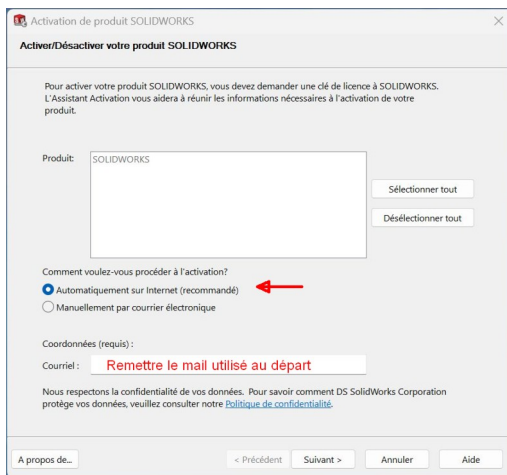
Activation de produit SOLIDWORKS

Activer/Désactiver votre produit SOLIDWORKS

Pour activer votre produit SOLIDWORKS, vous devez demander une clé de licence à SOLIDWORKS. L'Assistant Activation vous aidera à réunir les informations nécessaires à l'activation de votre produit.

Produit: SOLIDWORKS

Sélectionner tout

Désélectionner tout

Comment voulez-vous procéder à l'activation?

Automatiquement sur Internet (recommandé)

Manuellement par courrier électronique

Coordonnées (requis) :

Courriel : Remettre le mail utilisé au départ

Nous respectons la confidentialité de vos données. Pour savoir comment DS SolidWorks Corporation protège vos données, veuillez consulter notre Politique de confidentialité.

A propos de...

< Précédent

Suivant >

Annuler

Aide